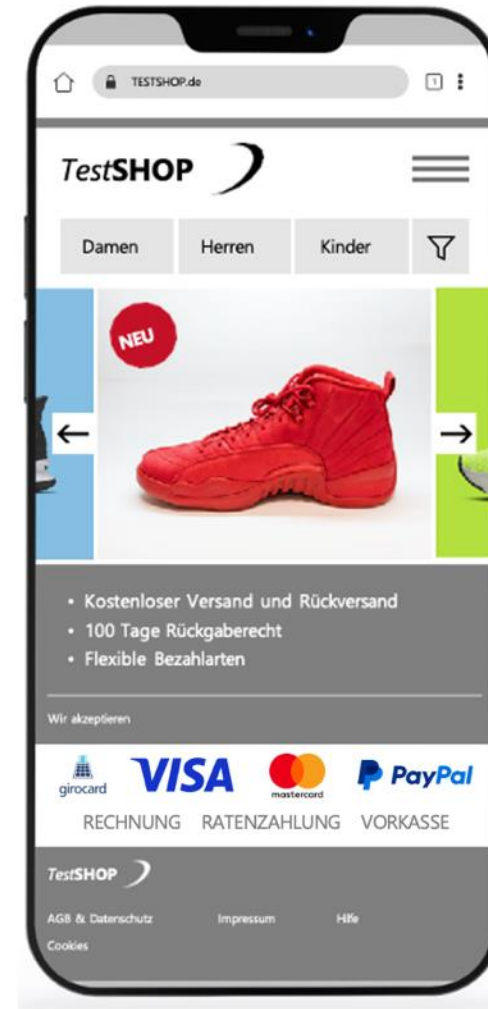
TESTSHOP.de

1

TestSHOP

Damen
Herren
Kinder

NEU

←
→

• Kostenloser Versand und Rückversand
• 100 Tage Rückgaberecht
• Flexible Bezahlarten

Wir akzeptieren

girocard
VISA
mastercard
PayPal

RECHNUNG RATENZAHLUNG VORKASSE

TestSHOP

AGB & Datenschutz
Impressum
Hilfe
Cookies